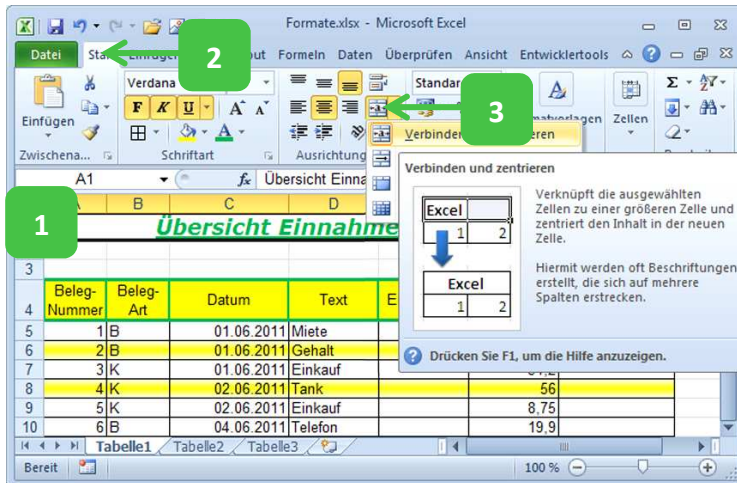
Formate.xlsx - Microsoft Excel

Datei Start Einfügen Layout Formeln Daten Überprüfen Ansicht Entwicklertools

2

3

Einfügen

Verdana

F K U A A

Standard

Formatvorlagen

Zellen

Zwischena...

Schriftart

Ausrichtung

Verbinden und zentrieren

A1

$f_x$ Übersicht Einna

1

Verbinden und zentrieren

Excel

1 2

Excel

1 2

Verknüpft die ausgewählten Zellen zu einer größeren Zelle und zentriert den Inhalt in der neuen Zelle.

Hiermit werden oft Beschriftungen erstellt, die sich auf mehrere Spalten erstrecken.

Drücken Sie F1, um die Hilfe anzuzeigen.

| | A | B | C | D | E |
|---|---|---|---|---|---|
| | Übersicht Einnahme | | | | |
| 3 | | | | | |
| 4 | Beleg-Nummer | Beleg-Art | Datum | Text | E |
| 5 | 1 | B | 01.06.2011 | Miete | |
| 6 | 2 | B | 01.06.2011 | Gehalt | |
| 7 | 3 | K | 01.06.2011 | Einkauf | |
| 8 | 4 | K | 02.06.2011 | Tank | 56 |
| 9 | 5 | K | 02.06.2011 | Einkauf | 8,75 |
| 10 | 6 | B | 04.06.2011 | Telefon | 19,9 |

Tabelle1 Tabelle2 Tabelle3

Bereit

100 %